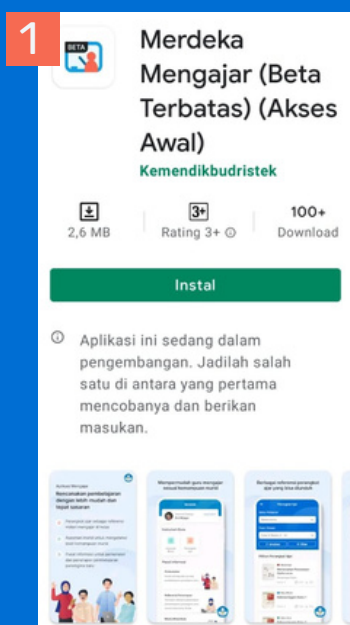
1

BETA

Merdeka Mengajar (Beta Terbatas) (Akses Awal)

Kemendikbudristek

2,6 MB

3+

Rating 3+ ⓘ

100+

Download

Instal

ⓘ Aplikasi ini sedang dalam pengembangan. Jadilah salah satu di antara yang pertama mencobanya dan berikan masukan.

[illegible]